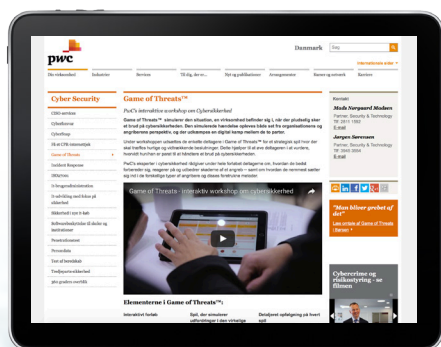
pwc

Danmark

Søg

Om virksomheden | Industrier | Services | Til dig, der er... | Nyt og publikationer | Arrangementer | Karriere og netværk | Karriere

Internationale sider

Cyber Security

CISO services
Cyberforsvar
CyberShop
IR og CPR-insiderjobb
Game of Threats
Incident Response
IRKeyvos
It-beredskabsplan
It-udvikling med fokus på sikkerhed
Sikkerhed i nye it-løsninger
Sikkerhedsforståelse til ledelse og medarbejdere
Penetrationstest
Privacy
Test af beredskab
Tredjepartssikkerhed
pwc gruppe-cert/SOC

Game of Threats™

PwC's interaktive workshop om Cyberaktiviteter

Game of Threats™ simulerer den situation, en virksomhed befinder sig i, når der pludselig sker et brud på cybersikkerheden. Den simulerede hændelse oplæves både set fra organisationens og angribernes perspektiv, og der udkæmpes en digital kamp mellem de to parter.

Under workshoppen udsættes de enkelte deltagere i Game of Threats™ for et strategisk spil hvor der skal træffes hurtige og velbevidste beslutninger. Dette hjælper til at øve deltageren i at vurdere, hvorvidt hun/han er parat til at håndtere et brud på cybersikkerheden.

PwC's eksperter i cybersikkerhed tilpasser under hele forløbet deltagerne om, hvordan de bedst forbereder sig, reagerer på og udbedrer skaderne af et angreb – samt om hvordan de nemmest sætter sig ind i de forskellige typer af angribere og deres forskellige metoder.

Game of Threats - Interaktiv workshop om cybersikkerhed

Elementerne i Game of Threats™:

Interaktivt forløb | Spil, der simulerer udfordringer i den virkelige | Detaljeret opfølgning på hvert spil

Kontakt

Mads Nørgaard Madsen
Partner, Security & Technology
TF 3945 1993
E-mail

Jørgen Sørensen
Partner, Security & Technology
TF 3945 3694
E-mail

"Man bliver grebet af det"

Læs artikel af Game of Threats i Børsen

Cybercrime og risikostyring - se filmen